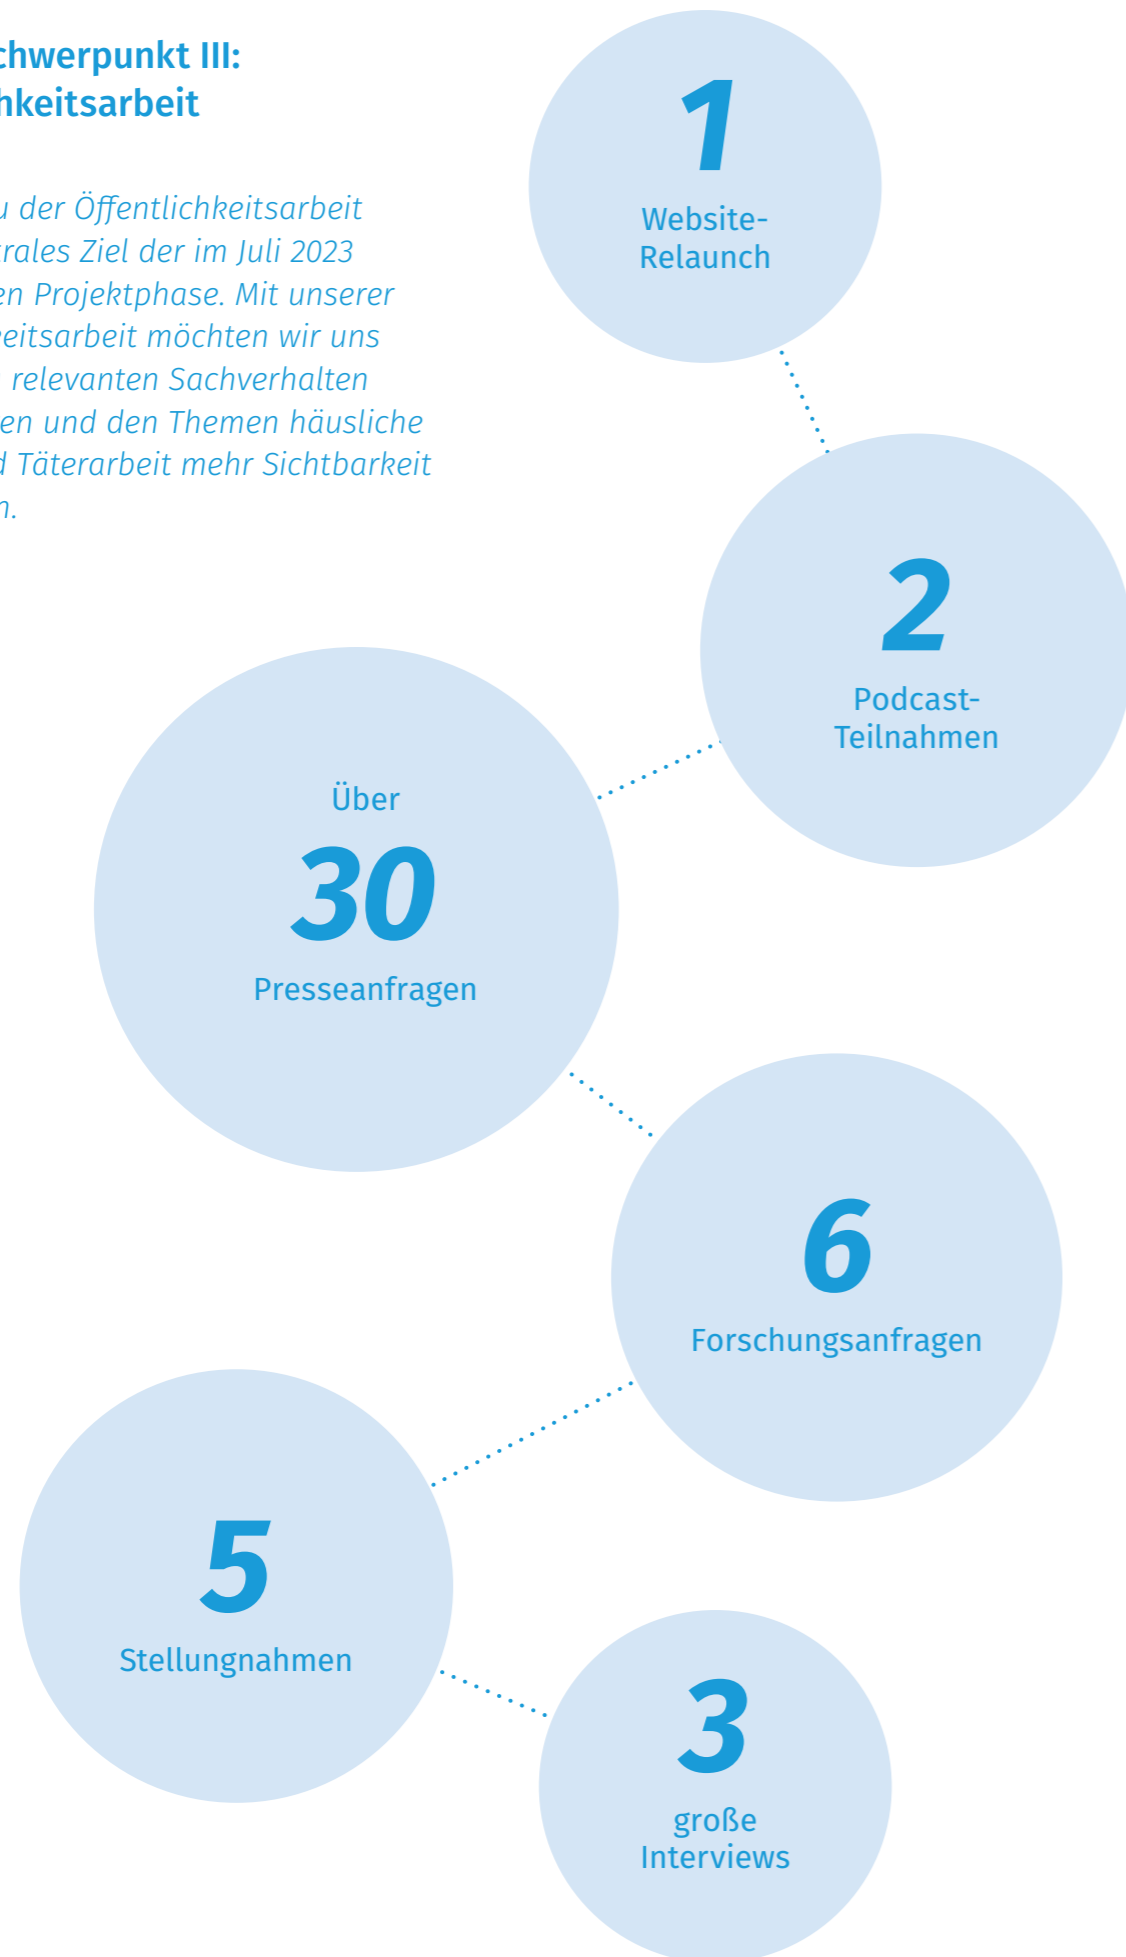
chwerpunkt III:
hkeitsarbeit

u der Öffentlichkeitsarbeit rales Ziel der im Juli 2023 en Projektphase. Mit unserer eitsarbeit möchten wir uns relevanten Sachverhalten en und den Themen häusliche d Täterarbeit mehr Sichtbarkeit n.

1
Website-Relaunch

2
Podcast-Teilnahmen

Über
30
Presseanfragen

6
Forschungsanfragen

5
Stellungnahmen

3
große Interviews